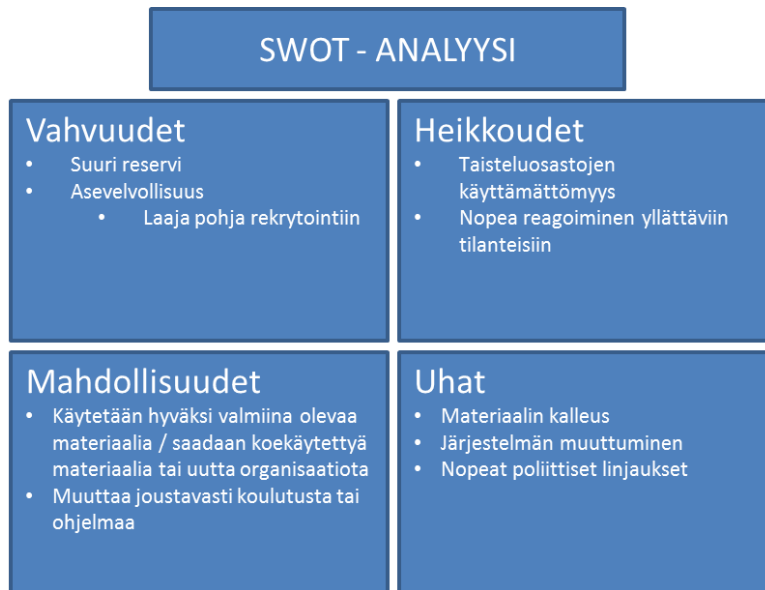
SWOT - ANALYYSI

Vahvuudet

- Suuri reservi
- Asevelvollisuus
  - Laaja pohja rekrytointiin

Heikkoudet

- Taisteluosastojen käyttämättömyys
- Nopea reagoiminen yllättäviin tilanteisiin

Mahdollisuudet

- Käytetään hyväksi valmiina olevaa materiaalia / saadaan koekäytettyä materiaalia tai uutta organisaatiota
- Muuttaa joustavasti koulutusta tai ohjelmaa

Uhat

- Materiaalin kalleus
- Järjestelmän muuttuminen
- Nopeat poliittiset linjaukset